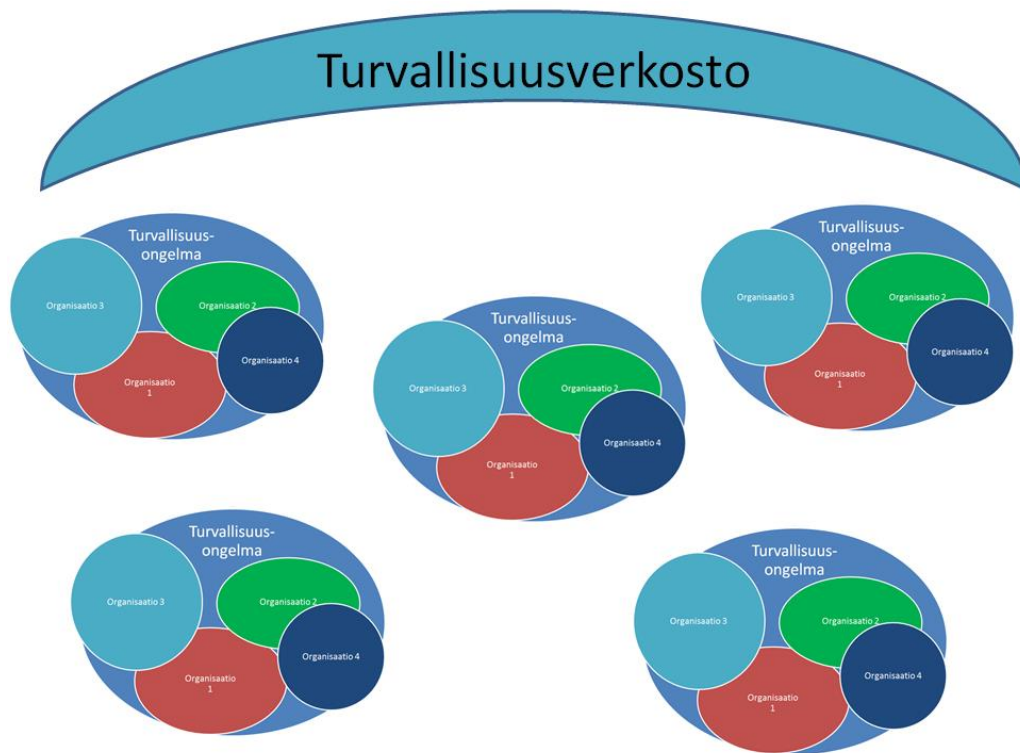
Turvallisuusverkosto

Turvallisuusongelma

Organisaatio 3

Organisaatio 2

Organisaatio 4

Organisaatio 1

Turvallisuusongelma

Organisaatio 3

Organisaatio 2

Organisaatio 4

Organisaatio 1

Turvallisuusongelma

Organisaatio 3

Organisaatio 2

Organisaatio 4

Organisaatio 1

Turvallisuusongelma

Organisaatio 3

Organisaatio 2

Organisaatio 4

Organisaatio 1

Turvallisuusongelma

Organisaatio 3

Organisaatio 2

Organisaatio 4

Organisaatio 1